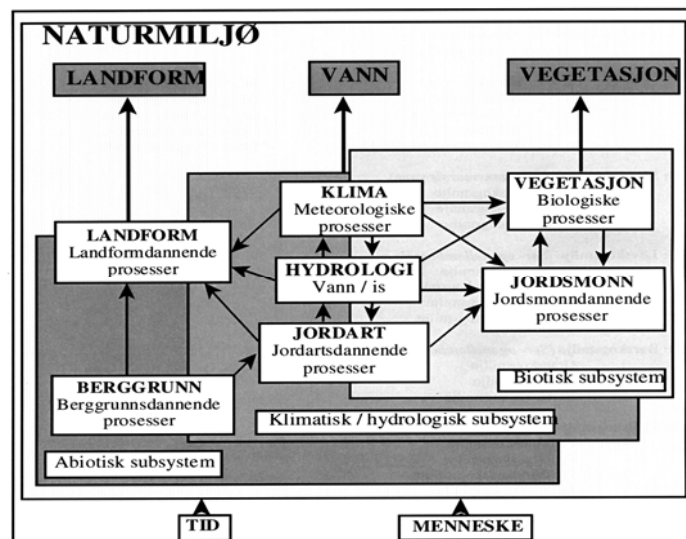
NATURMILJØ

LANDFORM

VANN

VEGETASJON

KLIMA
Meteorologiske prosesser

VEGETASJON
Biologiske prosesser

LANDFORM
Landformdannende prosesser

HYDROLOGI
Vann / is

JORDSMONN
Jordsmonndannende prosesser

JORDART
Jordartsdannende prosesser

BERGGRUNN
Berggrunnsdannende prosesser

Biotisk subsystem

Klimatisk / hydrologisk subsystem

Abiotisk subsystem

TID

MENNESKE